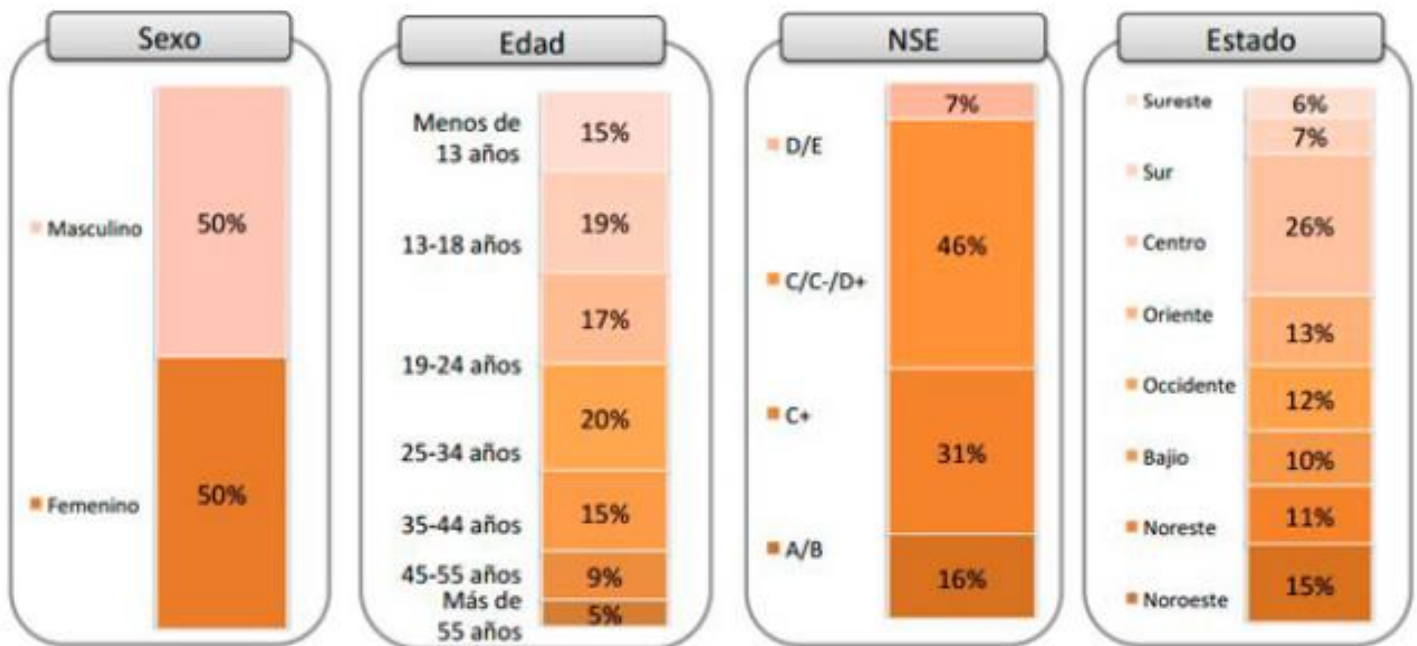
Sexo

Masculino
Femenino

50%
50%

Edad

Menos de 13 años
13-18 años
19-24 años
25-34 años
35-44 años
45-55 años
Más de 55 años

15%
19%
17%
20%
15%
9%
5%

NSE

D/E
C/C-/D+
C+
A/B

7%
46%
31%
16%

Estado

Sureste
Sur
Centro
Oriente
Occidente
Bajio
Noreste
Noroeste

6%
7%
26%
13%
12%
10%
11%
15%